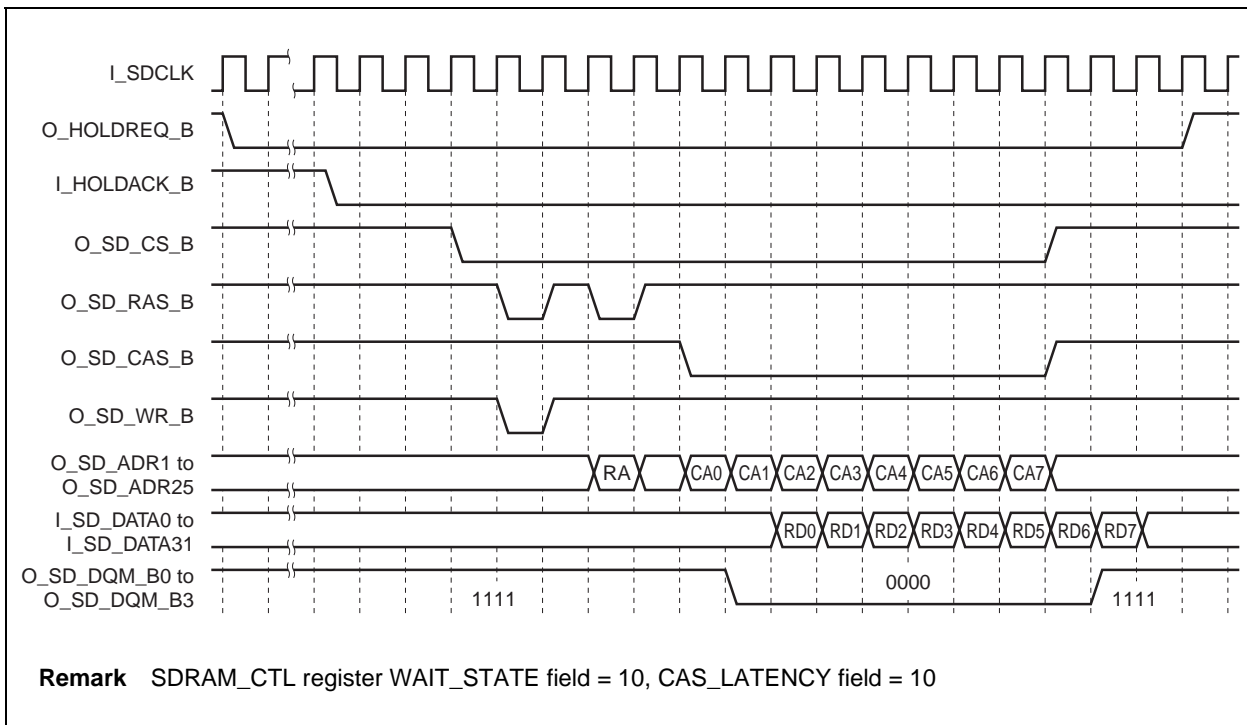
I_SDCLK
O_HOLDREQ_B
I_HOLDACK_B
O_SD_CS_B
O_SD_RAS_B
O_SD_CAS_B
O_SD_WR_B
O_SD_ADR1 to O_SD_ADR25
RA
CA0 CA1 CA2 CA3 CA4 CA5 CA6 CA7
I_SD_DATA0 to I_SD_DATA31
RD0 RD1 RD2 RD3 RD4 RD5 RD6 RD7
O_SD_DQM_B0 to O_SD_DQM_B3
1111
0000
1111

**Remark** SDRAM_CTL register WAIT_STATE field = 10, CAS_LATENCY field = 10